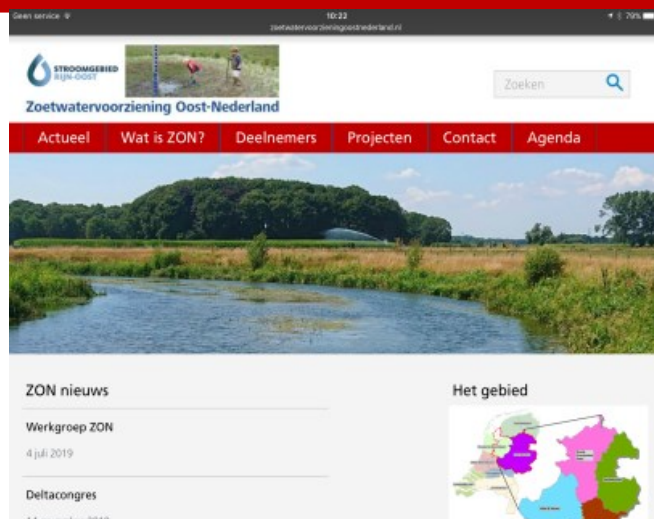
Geen service

10:22

zoetwatervoorzieningoostnederland.nl

79%

STROOMGEBIED RIJN-OOST

Zoetwatervoorziening Oost-Nederland

Zoeken

Actueel

Wat is ZON?

Deelnemers

Projecten

Contact

Agenda

ZON nieuws

Werkgroep ZON

4 juli 2019

Deltacongres

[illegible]

Het gebied